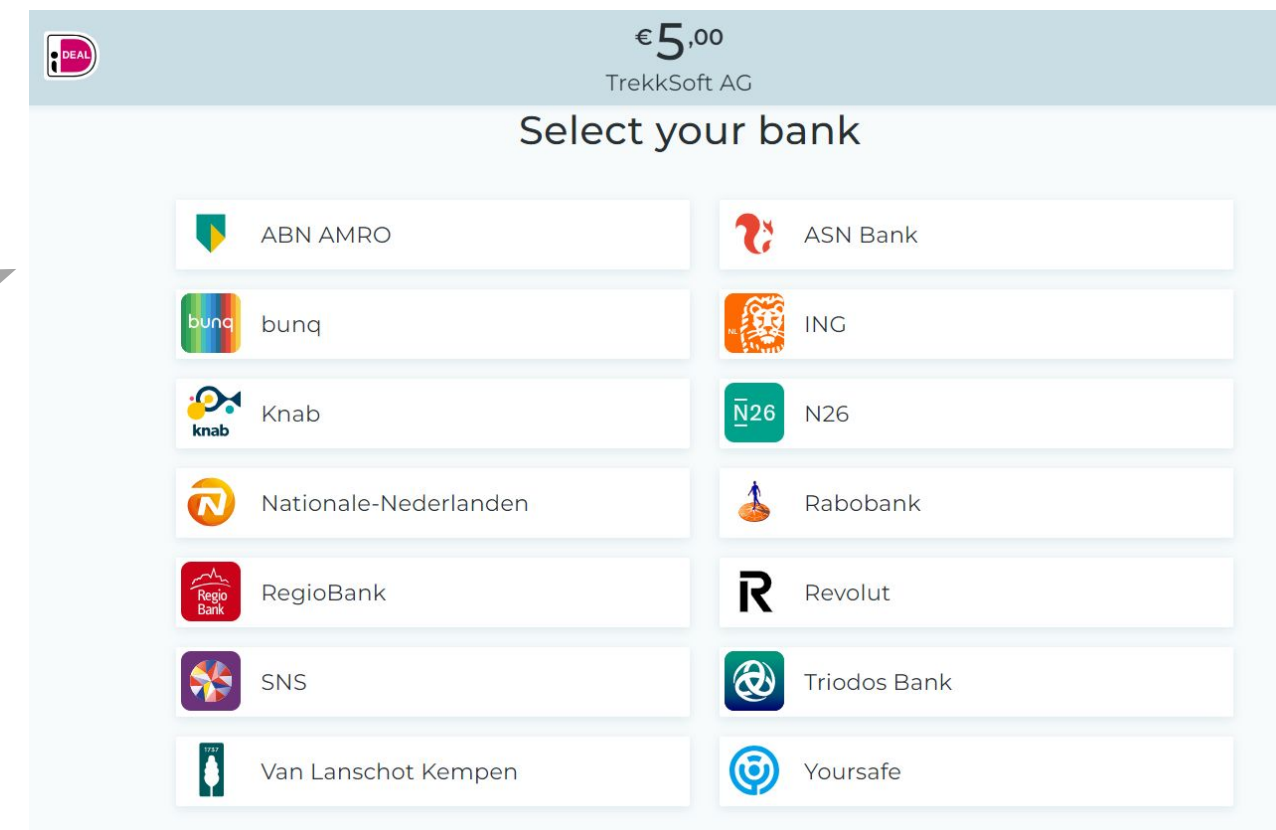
iDEAL

€5,00
TrekkSoft AG

Select your bank

ABN AMRO
ASN Bank
bunq
bunq
NL
ING
knab
Knab
N26
N26
Nationale-Nederlanden
Rabobank
Regio Bank
RegioBank
R
Revolut
SNS
Triodos Bank
1737
Van Lanschot Kempen
Yoursafe